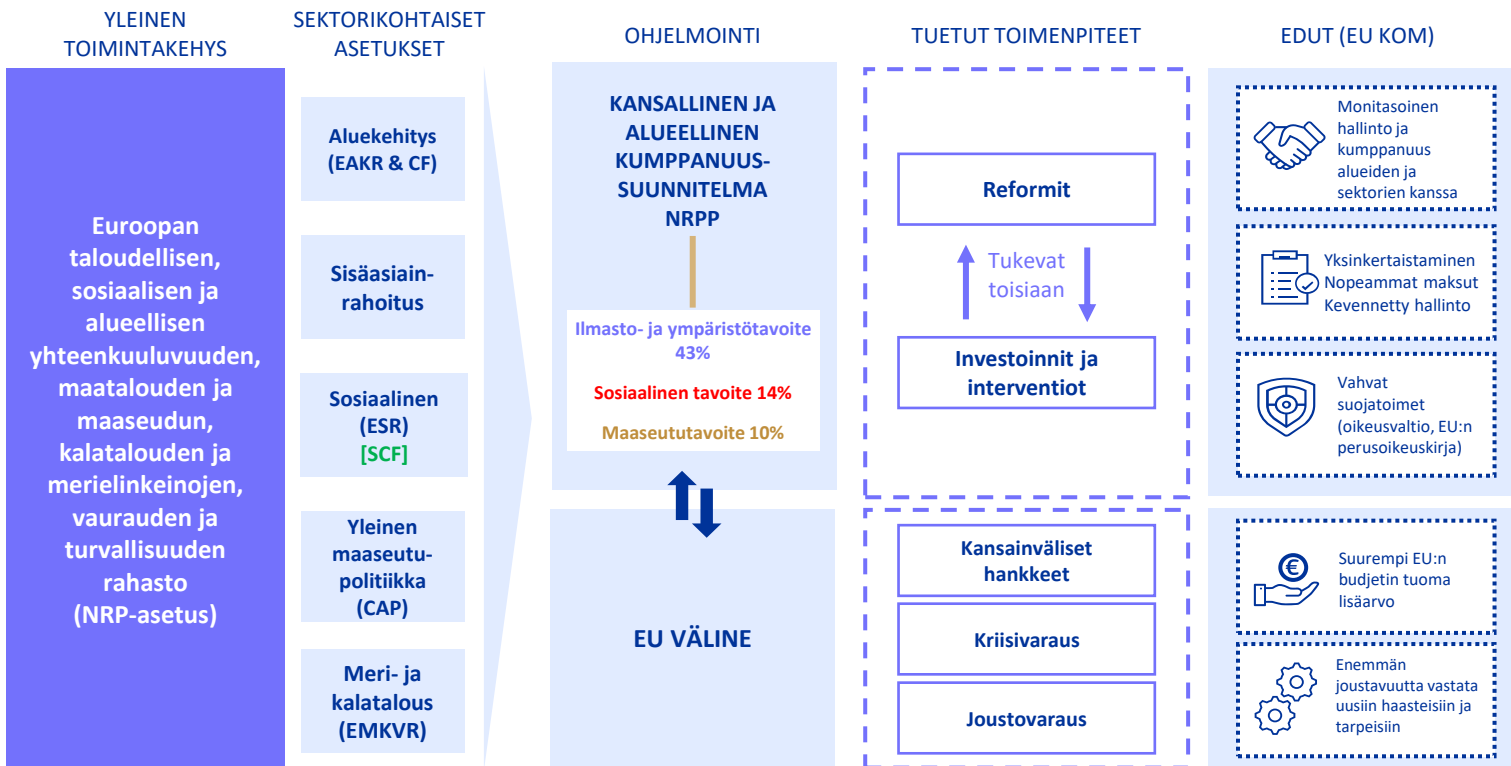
YLEINEN TOIMINTAKEHYS

SEKTORIKOHTAISET ASETUKSET

OHJELMOINTI

TUETUT TOIMENPITEET

EDUT (EU KOM)

Euroopan taloudellisen, sosiaalisen ja alueellisen yhteenkuuluvuuden, maatalouden ja maaseudun, kalatalouden ja merielinkeinojen, vaurauden ja turvallisuuden rahasto (NRP-asetus)

Aluekehitys (EAKR & CF)

Sisäasiainrahoitus

Sosiaalinen (ESR) [SCF]

Yleinen maaseutupolitiikka (CAP)

Meri- ja kalatalous (EMKVR)

KANSALLINEN JA ALUEELLINEN KUMPPANUUSSUUNNITELMA NRPP

Ilmasto- ja ympäristötavoite 43%

Sosiaalinen tavoite 14%

Maaseututavoite 10%

EU VÄLINE

Reformit

Tukevat toisiaan

Investoinnit ja interventiot

Kansainväliset hankkeet

Kriisivaraus

Joustovaraus

Monitasoinen hallinto ja kumppanuus alueiden ja sektorien kanssa

Yksinkertaistaminen
Nopeammat maksut
Kevennetty hallinto

Vahvat suojatoimet (oikeusvaltio, EU:n perusoikeuskirja)

Suurempi EU:n budjetin tuoma lisäarvo

Enemmän joustavuutta vastata uusiin haasteisiin ja tarpeisiin